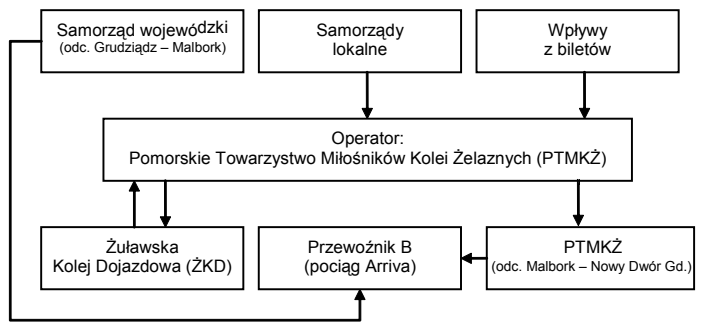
Samorząd wojewódzki
(odc. Grudziądz – Malbork)

Samorządy
lokalne

Wpływy
z biletów

Operator:
Pomorskie Towarzystwo Miłośników Kolei Żelaznych (PTMKŻ)

Żuławska
Kolej Dojazdowa (ŻKD)

Przewoźnik B
(pociąg Arriva)

PTMKŻ
(odc. Malbork – Nowy Dwór Gd.)